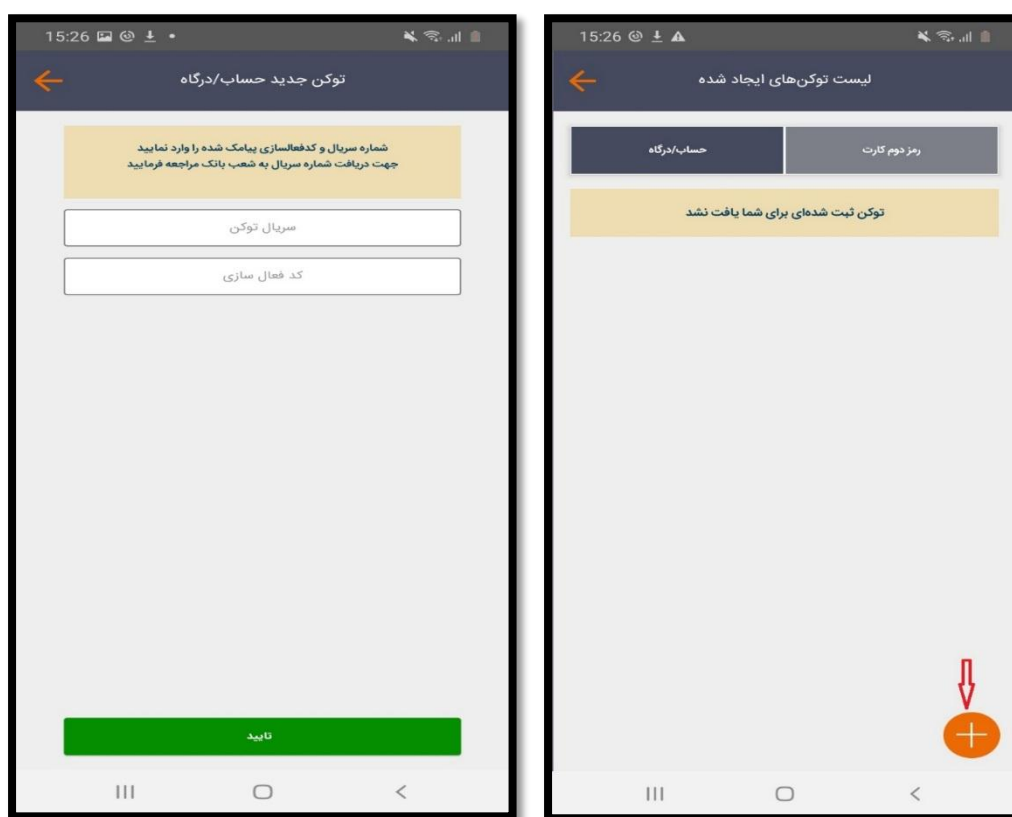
15:26

توکن جدید حساب/درگاه

شماره سریال و کدفعالسازی پیامک شده را وارد نمایید
جهت دریافت شماره سریال به شعب بانک مراجعه فرمایید

سریال توکن

کد فعال سازی

تایید

15:26

لیست توکن‌های ایجاد شده

رمز دوم کارت

حساب/درگاه

توکن ثبت شده‌ای برای شما یافت نشد